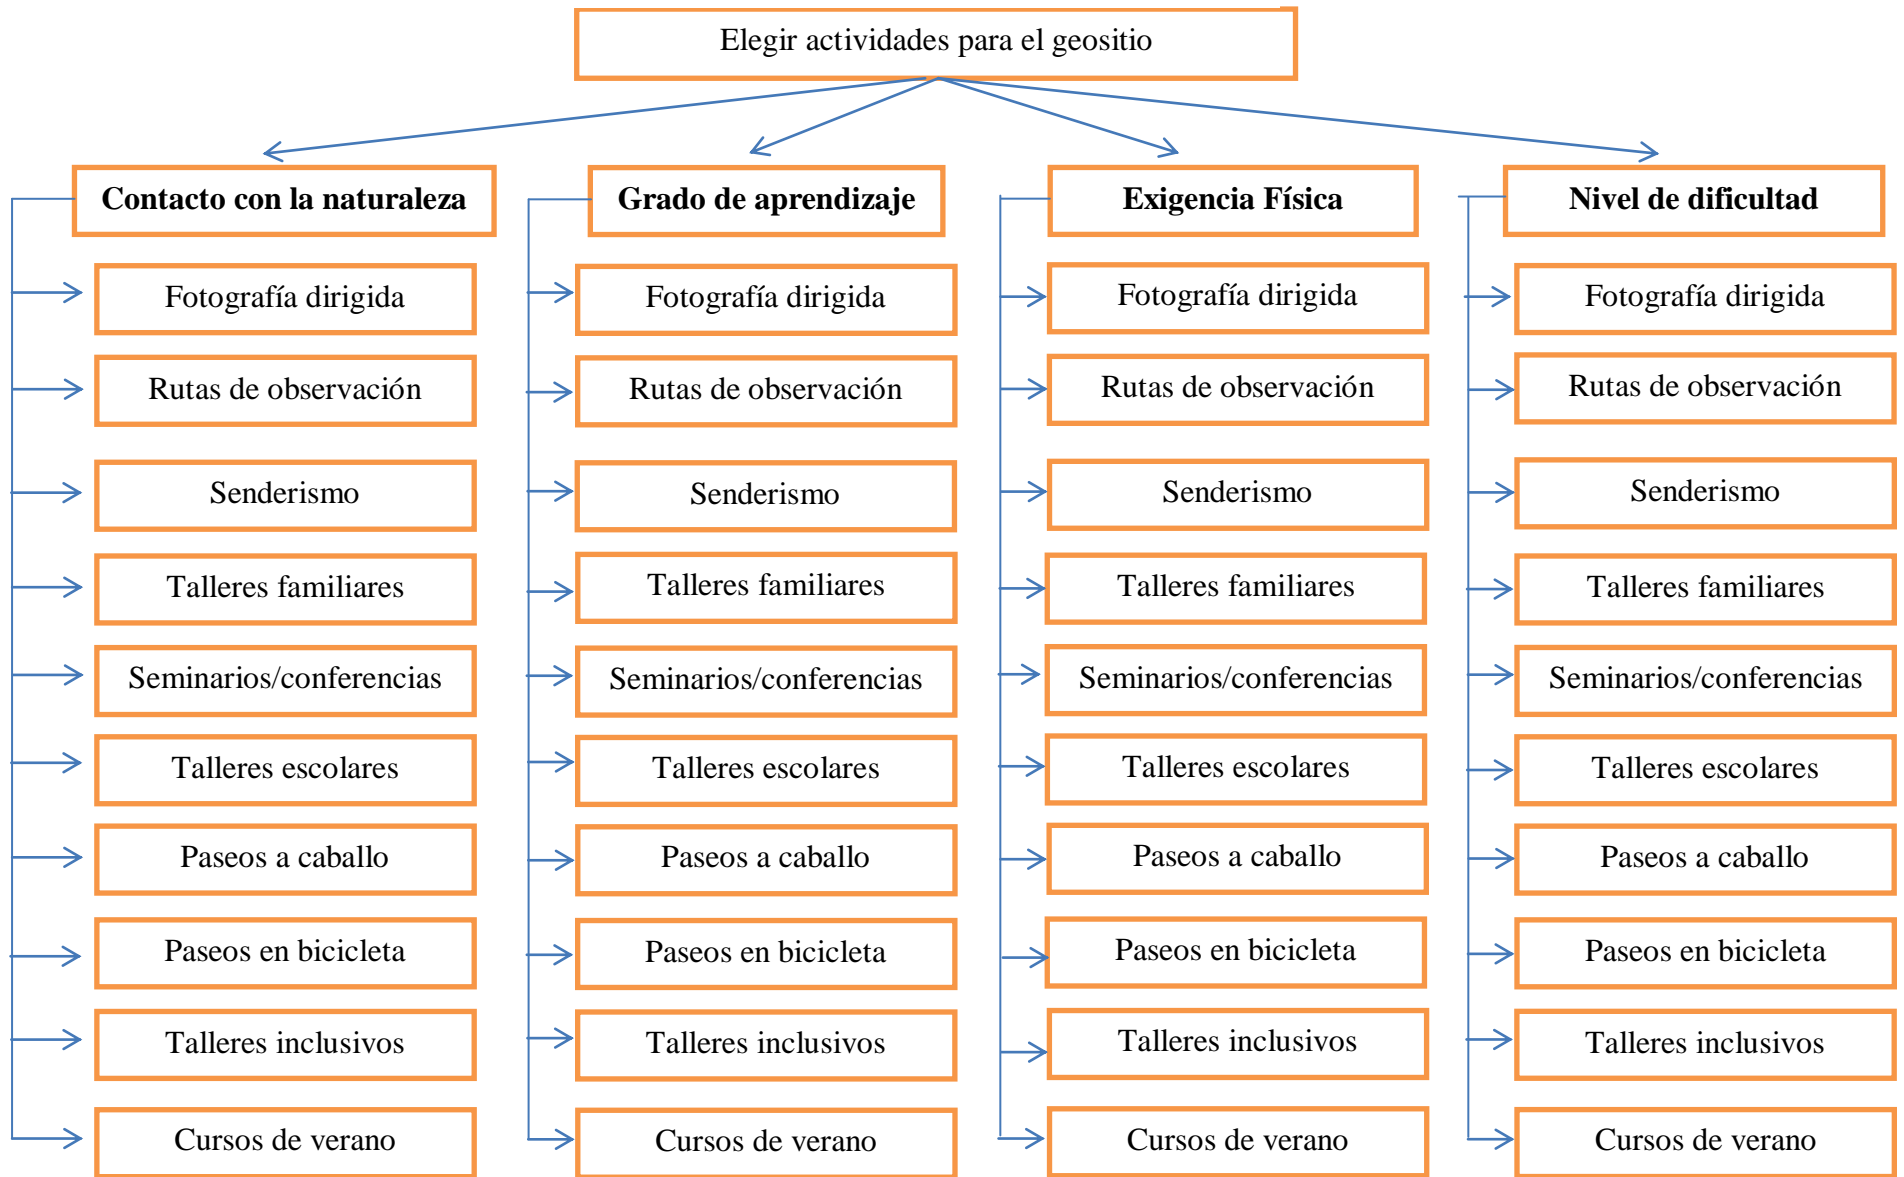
Elegir actividades para el geositio

**Contacto con la naturaleza**

Fotografía dirigida

Rutas de observación

Senderismo

Talleres familiares

Seminarios/conferencias

Talleres escolares

Paseos a caballo

Paseos en bicicleta

Talleres inclusivos

Cursos de verano

**Grado de aprendizaje**

Fotografía dirigida

Rutas de observación

Senderismo

Talleres familiares

Seminarios/conferencias

Talleres escolares

Paseos a caballo

Paseos en bicicleta

Talleres inclusivos

Cursos de verano

**Exigencia Física**

Fotografía dirigida

Rutas de observación

Senderismo

Talleres familiares

Seminarios/conferencias

Talleres escolares

Paseos a caballo

Paseos en bicicleta

Talleres inclusivos

Cursos de verano

**Nivel de dificultad**

Fotografía dirigida

Rutas de observación

Senderismo

Talleres familiares

Seminarios/conferencias

Talleres escolares

Paseos a caballo

Paseos en bicicleta

Talleres inclusivos

Cursos de verano